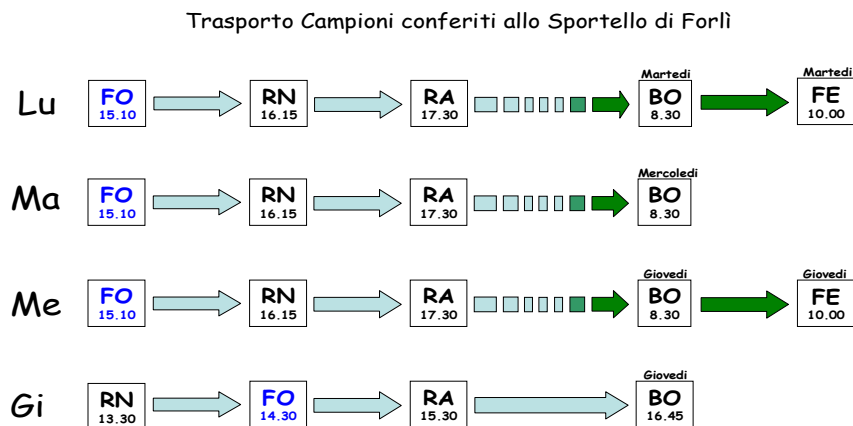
Trasporto Campioni conferiti allo Sportello di Forlì

Lu FO 15.10 RN 16.15 RA 17.30 Martedi BO 8.30 Martedi FE 10.00

Ma FO 15.10 RN 16.15 RA 17.30 Mercoledi BO 8.30

Me FO 15.10 RN 16.15 RA 17.30 Giovedi BO 8.30 Giovedi FE 10.00

Gi RN 13.30 FO 14.30 RA 15.30 Giovedi BO 16.45